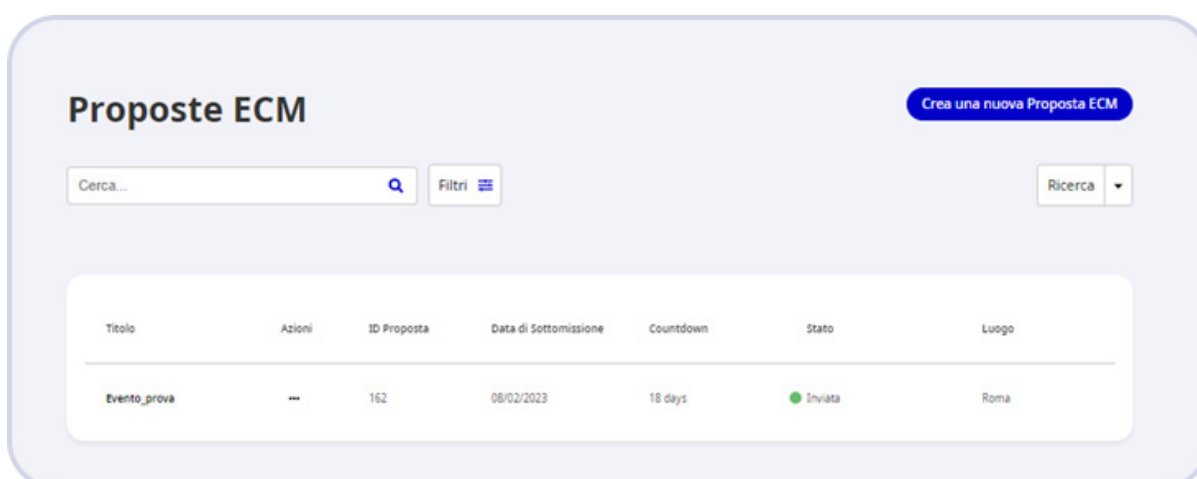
Proposte ECM

Crea una nuova Proposta ECM

Cerca...

Filtri

Ricerca

| Titolo | Azioni | ID Proposta | Data di Sottomissione | Countdown | Stato | Luogo |
|---|---|---|---|---|---|---|
| Evento_prova | ... | 162 | 08/02/2023 | 18 days | Inviata | Roma |